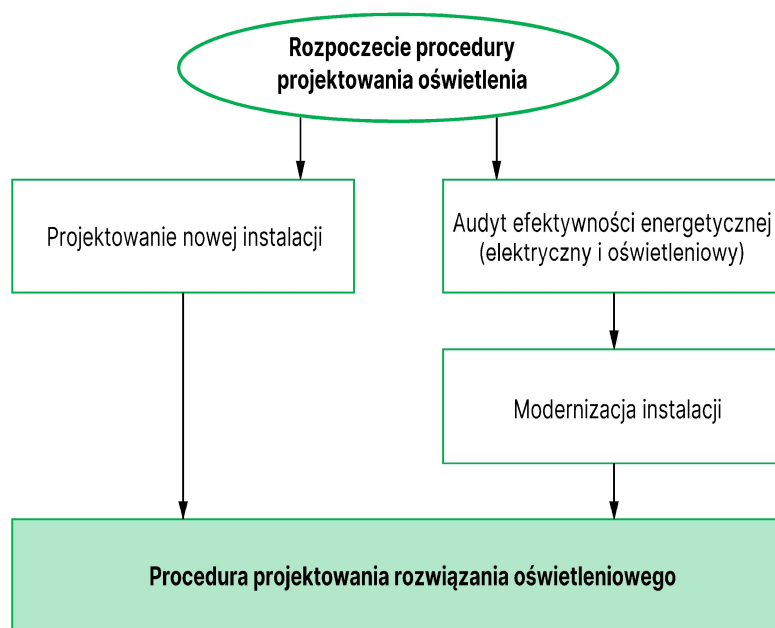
Rozpoczecie procedury projektowania oświetlenia

Projektowanie nowej instalacji

Audyt efektywności energetycznej (elektryczny i oświetleniowy)

Modernizacja instalacji

Procedura projektowania rozwiązania oświetleniowego